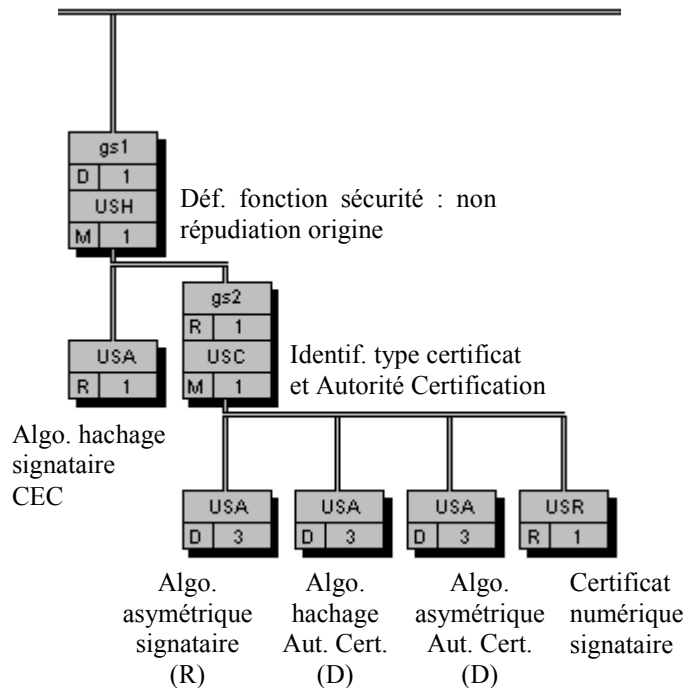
gs1
D 1
USH
M 1
Déf. fonction sécurité : non répudiation origine

gs2
R 1
USC
M 1
Identif. type certificat et Autorité Certification

USA
R 1
Algo. hachage signataire CEC

USA
D 3
Algo. asymétrique signataire (R)

USA
D 3
Algo. hachage Aut. Cert. (D)

USA
D 3
Algo. asymétrique Aut. Cert. (D)

USR
R 1
Certificat numérique signataire